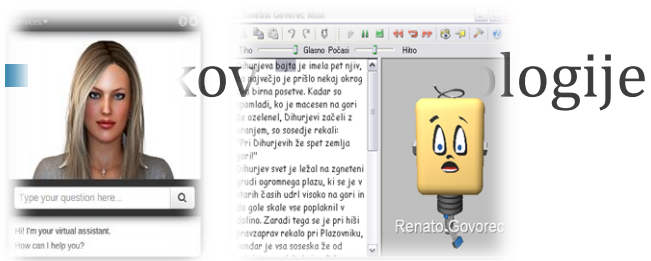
Type your question here...

Hi! I'm your virtual assistant.
How can I help you?

Govorec Mile

Tiho Glasno Počasi Hitro

Dihurjeva bajta je imela pet njiv, največ je prišlo nekaj okrog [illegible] birna posetve. Kadar so spomladi, ko je macesen na gori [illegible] ozelenel, Dihurjevi začeli z oranjem, so sosedje rekali: "Pri Dihurjevih že spet zemlja gori!"
Dihurjev svet je ležal na zgneteni grudi ogromnega plazu, ki se je v starih časih udrl visoko na gori in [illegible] gole skale vse poplaknil v dolino. Zaradi tega se je pri hiši pravzaprav rekalo pri Plazovniku, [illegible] je vsa soseska že od

Renato Govorec

kov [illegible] ologije